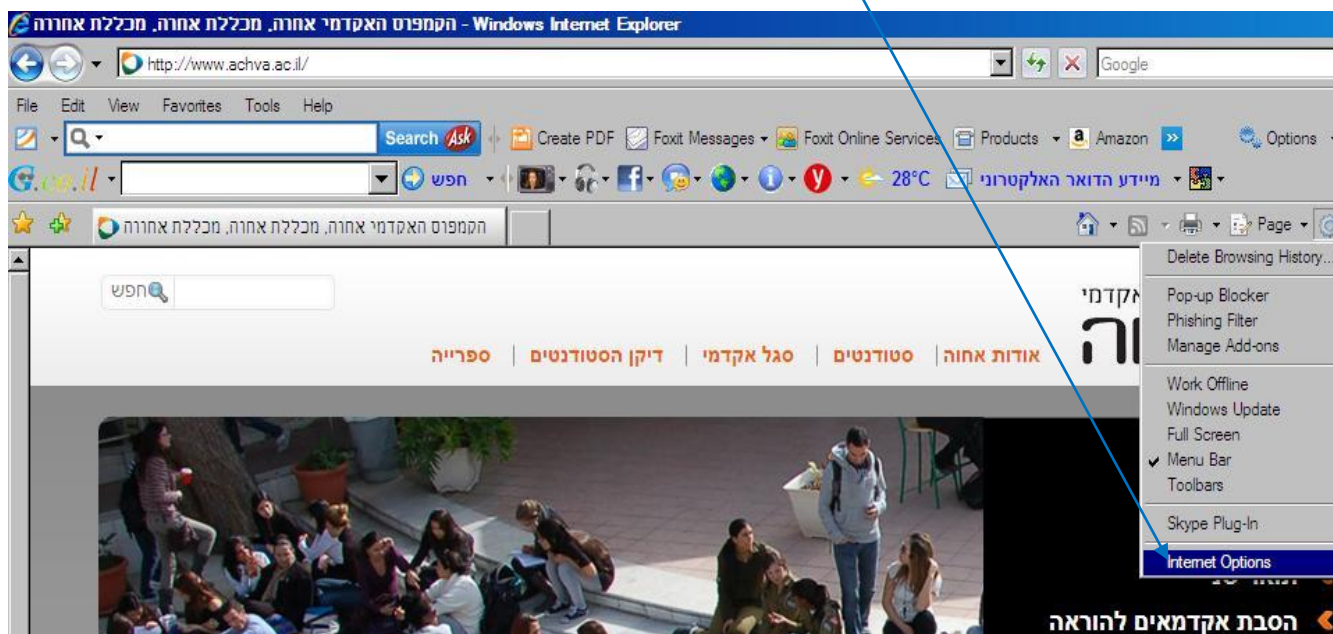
הקמפוס האקדמי אחוה, מכללת אחוה, מכללת אחווה - Windows Internet Explorer

http://www.achva.ac.il/

Google

File Edit View Favorites Tools Help

Search Ask

Create PDF Foxit Messages Foxit Online Services Products Amazon Options

G.co.il חפש 28°C מיידע הדואר האלקטרוני

הקמפוס האקדמי אחוה, מכללת אחוה, מכללת אחווה

Page

Delete Browsing History...

Pop-up Blocker

Phishing Filter

Manage Add-ons

Work Offline

Windows Update

Full Screen

Menu Bar

Toolbars

Skype Plug-In

Internet Options

חפש

אקדמי

אודות אחוה | סטודנטים | סגל אקדמי | דיקן הסטודנטים | ספרייה

הסבת אקדמאים להוראה